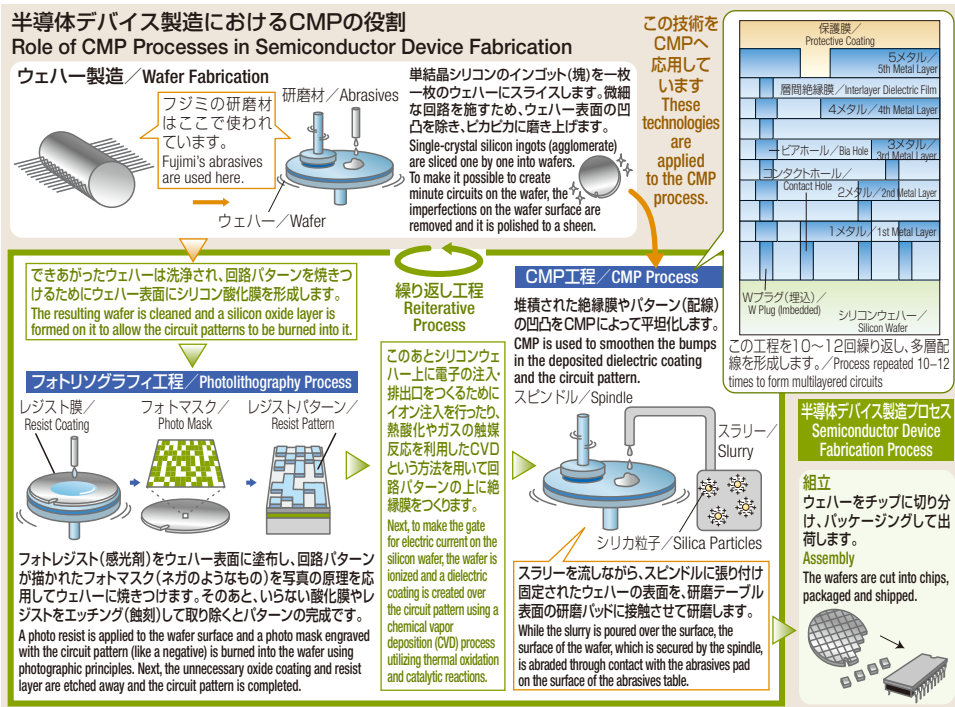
半導体デバイス製造におけるCMPの役割
Role of CMP Processes in Semiconductor Device Fabrication

ウェハー製造／Wafer Fabrication

フジミの研磨材はここで使われています。
Fujimi's abrasives are used here.

研磨材／Abrasives

ウェハー／Wafer

単結晶シリコンのインゴット(塊)を一枚一枚のウェハーにスライスします。微細な回路を施すため、ウェハー表面の凹凸を除き、ピカピカに磨き上げます。
Single-crystal silicon ingots (agglomerate) are sliced one by one into wafers. To make it possible to create minute circuits on the wafer, the imperfections on the wafer surface are removed and it is polished to a sheen.

この技術をCMPへ応用しています
These technologies are applied to the CMP process.

保護膜／Protective Coating
5メタル／5th Metal Layer
層間絶縁膜／Interlayer Dielectric Film
4メタル／4th Metal Layer
ビアホール／Bia Hole
3メタル／3rd Metal Layer
コンタクトホール／Contact Hole
2メタル／2nd Metal Layer
1メタル／1st Metal Layer
Wプラグ(埋込)／W Plug (Imbedded)
シリコンウェハー／Silicon Wafer

この工程を10～12回繰り返し、多層配線を形成します。／Process repeated 10–12 times to form multilayered circuits

できあがったウェハーは洗浄され、回路パターンを焼きつけるためにウェハー表面にシリコン酸化膜を形成します。
The resulting wafer is cleaned and a silicon oxide layer is formed on it to allow the circuit patterns to be burned into it.

繰り返し工程
Reiterative Process

CMP工程／CMP Process

堆積された絶縁膜やパターン(配線)の凹凸をCMPによって平坦化します。
CMP is used to smoothen the bumps in the deposited dielectric coating and the circuit pattern.

フォトリソグラフィ工程／Photolithography Process

レジスト膜／Resist Coating
フォトマスク／Photo Mask
レジストパターン／Resist Pattern

このあとシリコンウェハー上に電子の注入・排出口をつくるためにイオン注入を行ったり、熱酸化やガスの触媒反応を利用したCVDという方法を用いて回路パターンの上に絶縁膜をつくります。
Next, to make the gate for electric current on the silicon wafer, the wafer is ionized and a dielectric coating is created over the circuit pattern using a chemical vapor deposition (CVD) process utilizing thermal oxidation and catalytic reactions.

スピンドル／Spindle
スラリー／Slurry
シリカ粒子／Silica Particles

フォトレジスト(感光剤)をウェハー表面に塗布し、回路パターンが描かれたフォトマスク(ネガのようなもの)を写真の原理を応用してウェハーに焼きつけます。そのあと、いらない酸化膜やレジストをエッチング(蝕刻)して取り除くとパターンの完成です。
A photo resist is applied to the wafer surface and a photo mask engraved with the circuit pattern (like a negative) is burned into the wafer using photographic principles. Next, the unnecessary oxide coating and resist layer are etched away and the circuit pattern is completed.

スラリーを流しながら、スピンドルに張り付け固定されたウェハーの表面を、研磨テーブル表面の研磨パッドに接触させて研磨します。
While the slurry is poured over the surface, the surface of the wafer, which is secured by the spindle, is abraded through contact with the abrasives pad on the surface of the abrasives table.

半導体デバイス製造プロセス
Semiconductor Device Fabrication Process

組立
ウェハーをチップに切り分け、パッケージングして出荷します。
Assembly
The wafers are cut into chips, packaged and shipped.